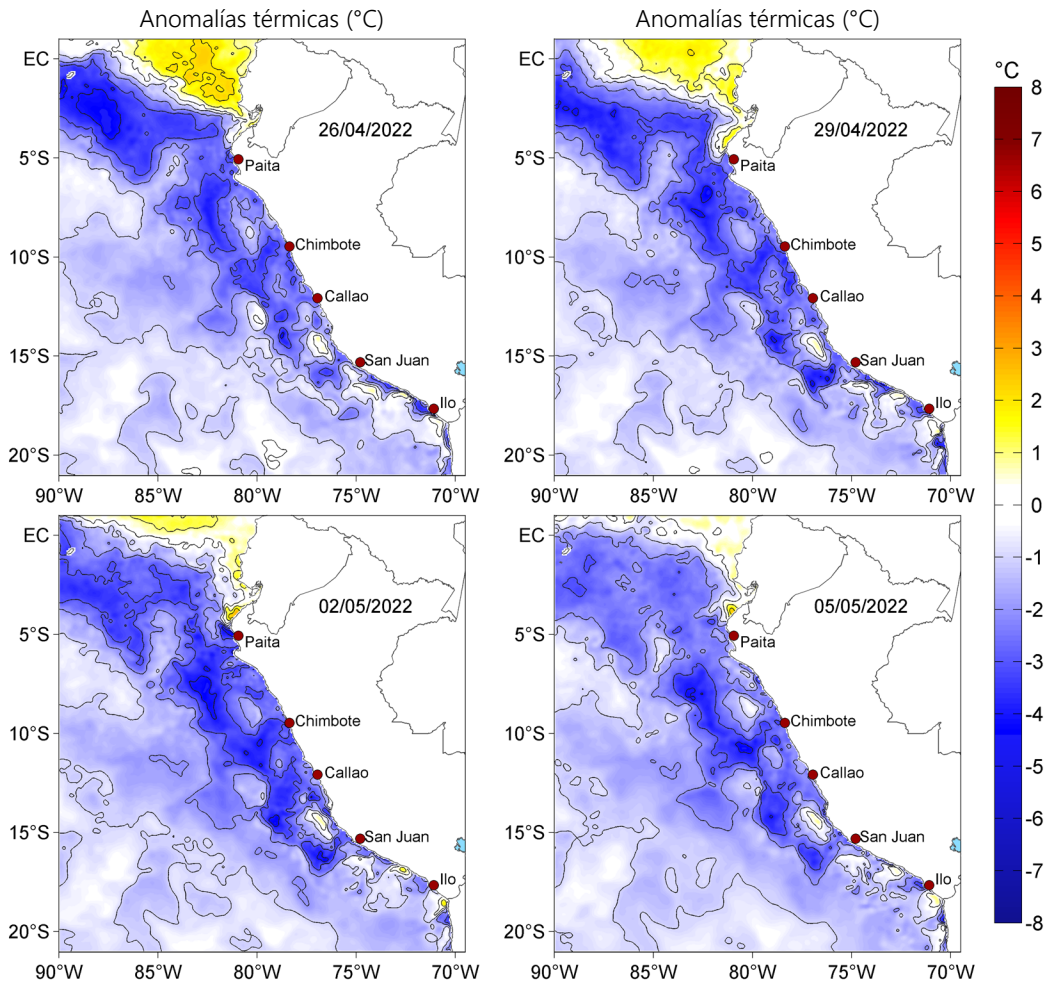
Anomalías térmicas (°C)

Anomalías térmicas (°C)

EC
5°S
10°S
15°S
20°S
26/04/2022
Paita
Chimbote
Callao
San Juan
Ilo
90°W 85°W 80°W 75°W 70°W

EC
5°S
10°S
15°S
20°S
29/04/2022
Paita
Chimbote
Callao
San Juan
Ilo
90°W 85°W 80°W 75°W 70°W

°C
8
7
6
5
4
3
2
1
0
-1
-2
-3
-4
-5
-6
-7
-8

EC
5°S
10°S
15°S
20°S
02/05/2022
Paita
Chimbote
Callao
San Juan
Ilo
90°W 85°W 80°W 75°W 70°W

EC
5°S
10°S
15°S
20°S
05/05/2022
Paita
Chimbote
Callao
San Juan
Ilo
90°W 85°W 80°W 75°W 70°W